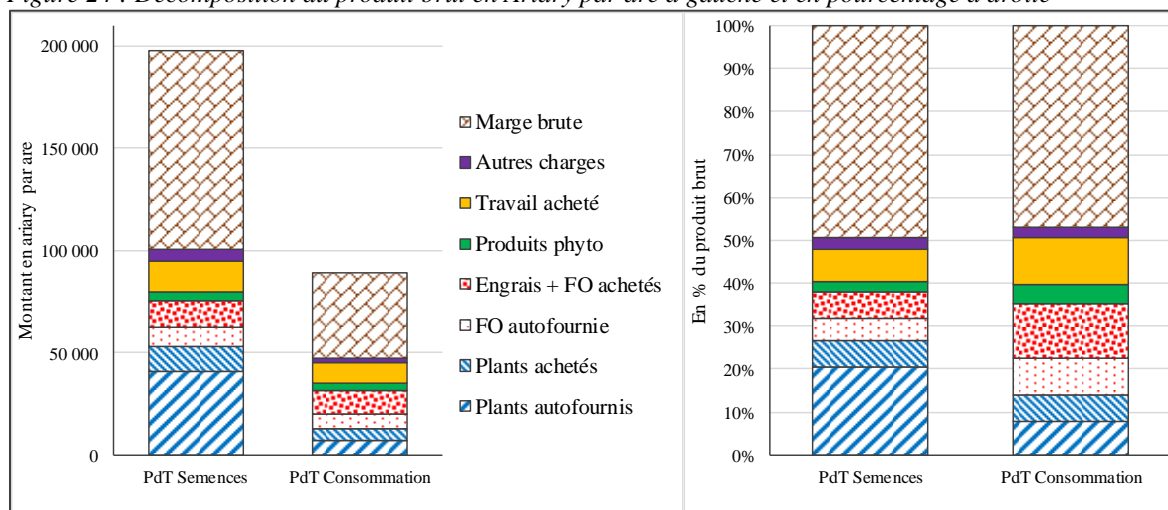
Figure 2 : Décomposition du produit brut en Ariary par are à gauche et en pourcentage à droite

200 000
150 000
100 000
50 000
0
Montant en ariary par are
PdT Semences
PdT Consommation

Marge brute
Autres charges
Travail acheté
Produits phyto
Engrais + FO achetés
FO autofournie
Plants achetés
Plants autofournis

100%
90%
80%
70%
60%
50%
40%
30%
20%
10%
0%
En % du produit brut
PdT Semences
PdT Consommation